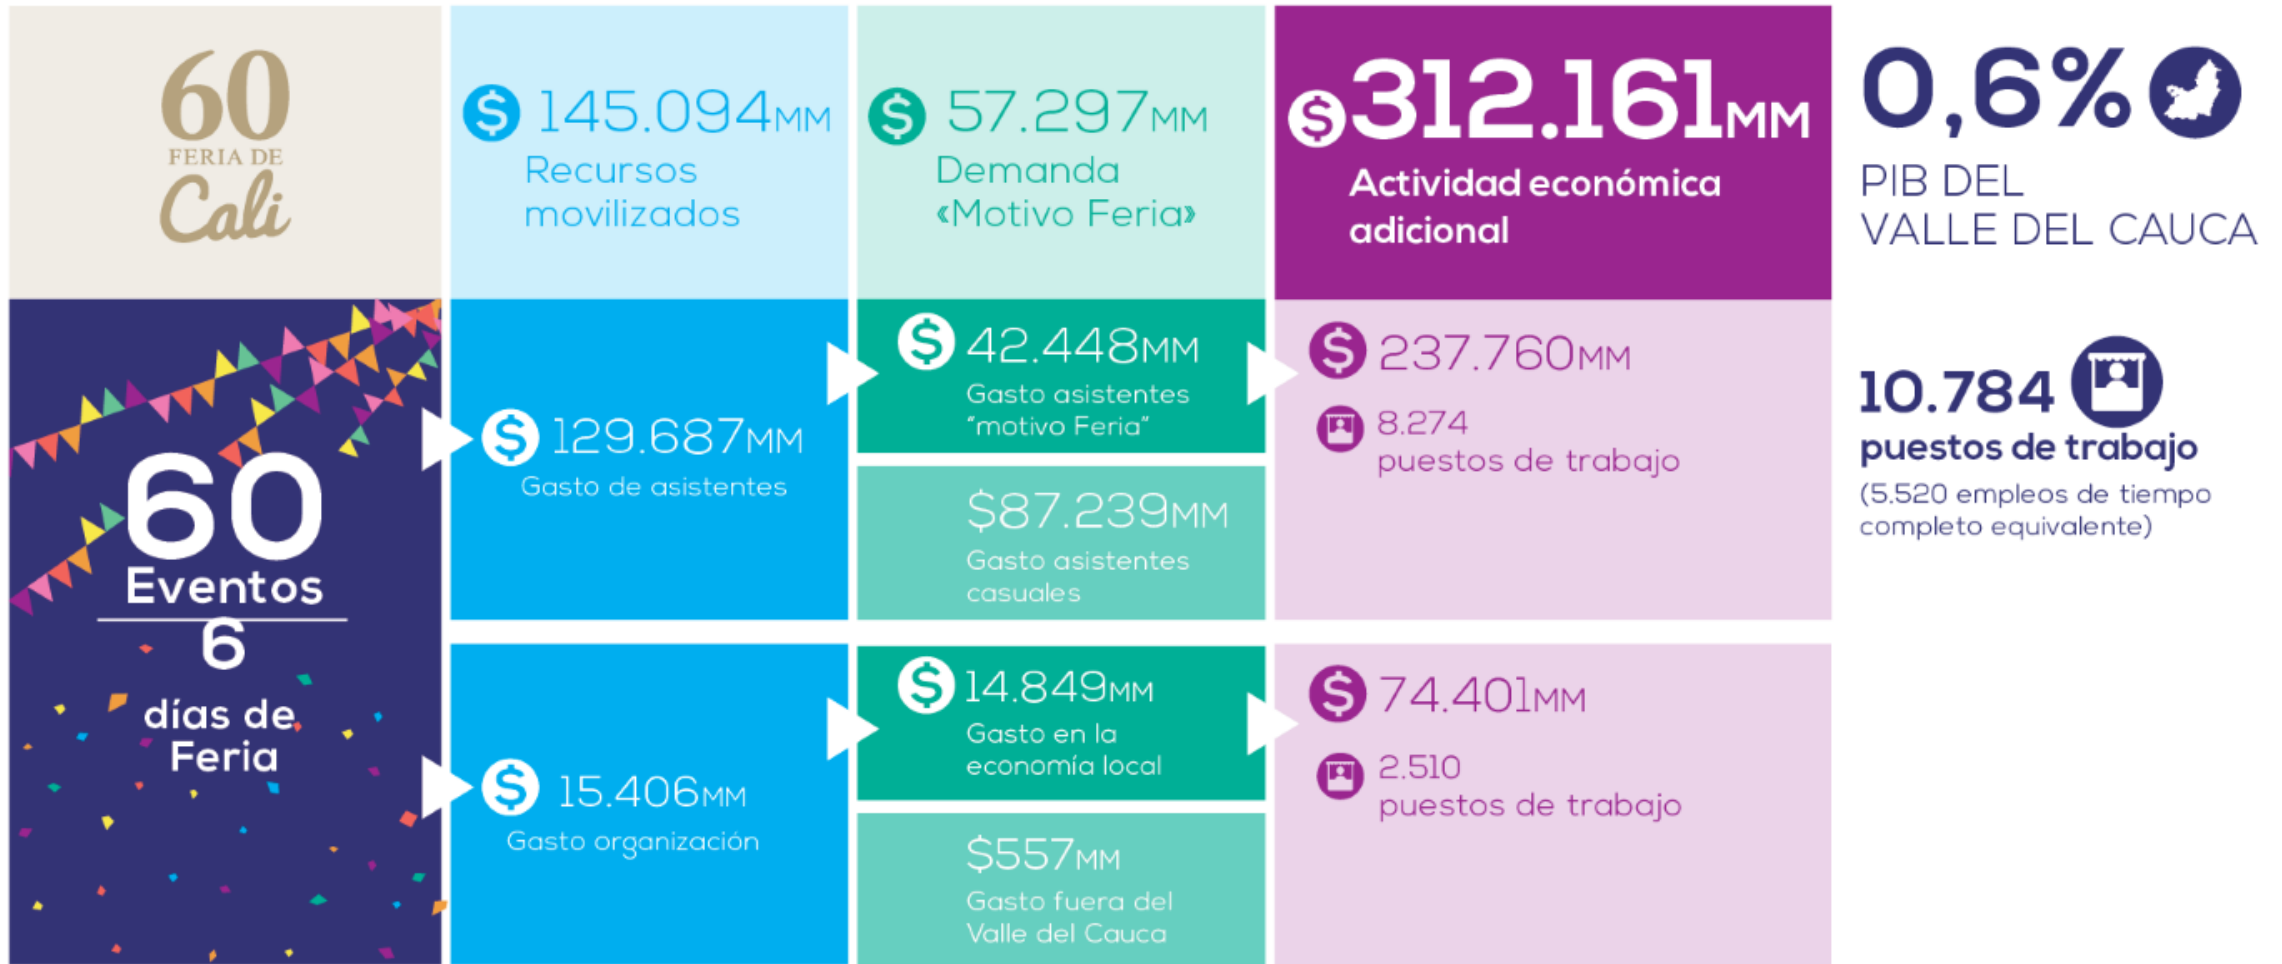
60 FERIA DE Cali

$ 145.094MM
Recursos movilizados

$ 57.297MM
Demanda «Motivo Feria»

$312.161MM
Actividad económica adicional

0,6%
PIB DEL VALLE DEL CAUCA

60 Eventos
6 días de Feria

$ 129.687MM
Gasto de asistentes

$ 42.448MM
Gasto asistentes "motivo Feria"

$87.239MM
Gasto asistentes casuales

$ 237.760MM
8.274 puestos de trabajo

10.784
puestos de trabajo
(5.520 empleos de tiempo completo equivalente)

$ 15.406MM
Gasto organización

$ 14.849MM
Gasto en la economía local

$557MM
Gasto fuera del Valle del Cauca

$ 74.401MM
2.510 puestos de trabajo